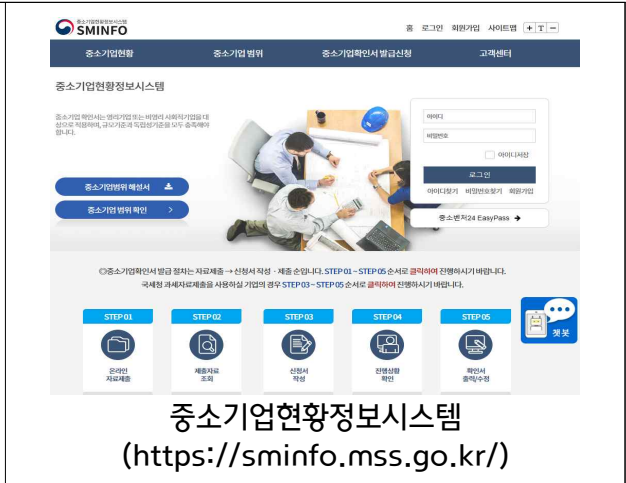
중소기업현황정보시스템
SMINFO

홈 로그인 회원가입 사이트맵 + T −

중소기업현황 중소기업 범위 중소기업확인서 발급신청 고객센터

중소기업현황정보시스템

중소기업 확인서는 영리기업 또는 비영리 사회적기업을 대상으로 적용하며, 규모기준과 독립성기준을 모두 충족해야 합니다.

중소기업범위 해설서

중소기업 범위 확인 >

아이디
비밀번호
아이디저장
로그인
아이디찾기 비밀번호찾기 회원가입

중소벤처24 EasyPass →

◎중소기업확인서 발급 절차는 자료제출 → 신청서 작성 · 제출 순입니다. STEP 01 ~ STEP 05 순서로 클릭하여 진행하시기 바랍니다.
국세청 과세자료제출을 사용하실 기업의 경우 STEP 03 ~ STEP 05 순서로 클릭하여 진행하시기 바랍니다.

STEP 01 온라인 자료제출
STEP 02 제출자료 조회
STEP 03 신청서 작성
STEP 04 진행상황 확인
STEP 05 확인서 출력/수정

챗봇

중소기업현황정보시스템
(https://sminfo.mss.go.kr/)